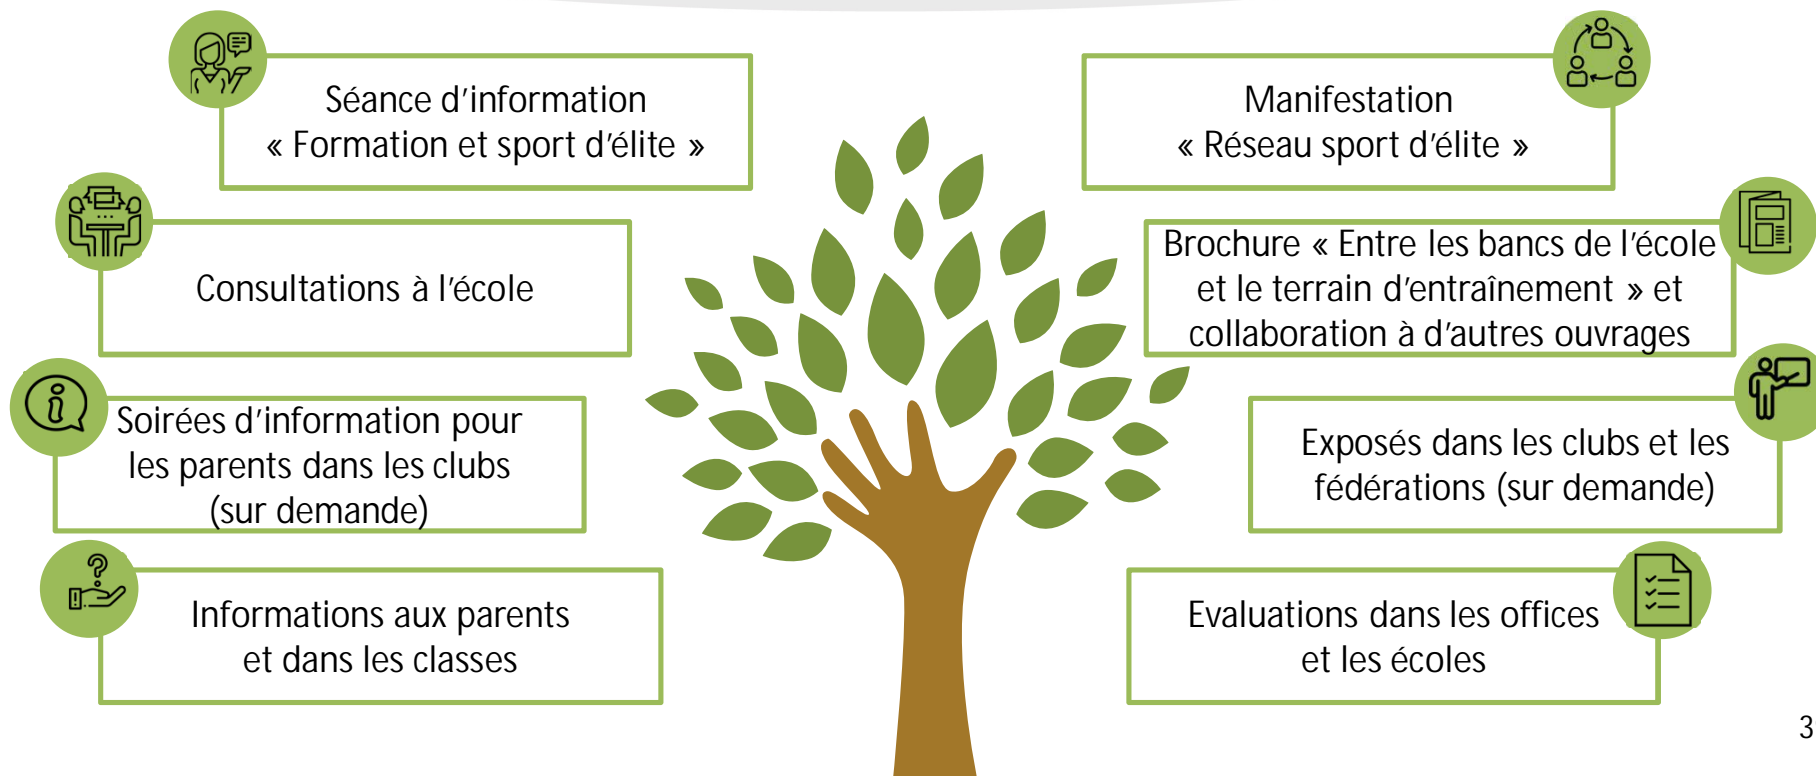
Séance d'information « Formation et sport d'élite »

Consultations à l'école

Soirées d'information pour les parents dans les clubs (sur demande)

Informations aux parents et dans les classes

Manifestation « Réseau sport d'élite »

Brochure « Entre les bancs de l'école et le terrain d'entraînement » et collaboration à d'autres ouvrages

Exposés dans les clubs et les fédérations (sur demande)

Evaluations dans les offices et les écoles

3